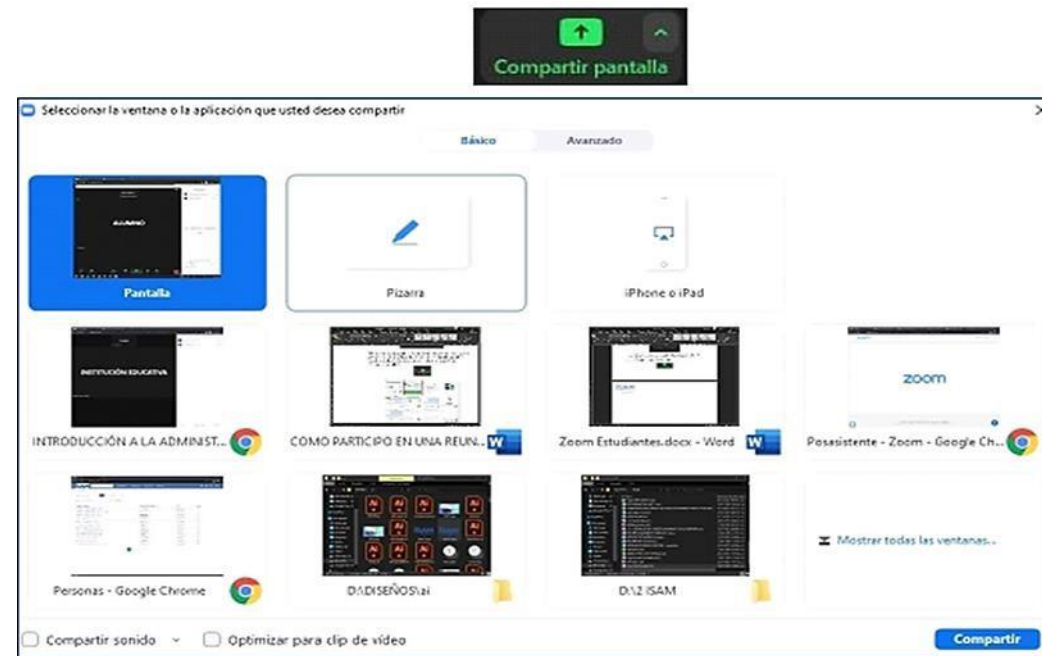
Compartir pantalla

Seleccionar la ventana o la aplicación que usted desea compartir

Básico Avanzado

Pantalla

Pizarra

iPhone o iPad

INSTITUCIÓN EDUCATIVA

INTRODUCCIÓN A LA ADMINIST...

COMO PARTICIPO EN UNA REUN...

Zoom Estudiantes.docx - Word

zoom

Posasistente - Zoom - Google Ch...

Personas - Google Chrome

D:\DISEÑOS\ai

D:\Z ISAM

Mostrar todas las ventanas...

Compartir sonido

Optimizar para clip de vídeo

Compartir